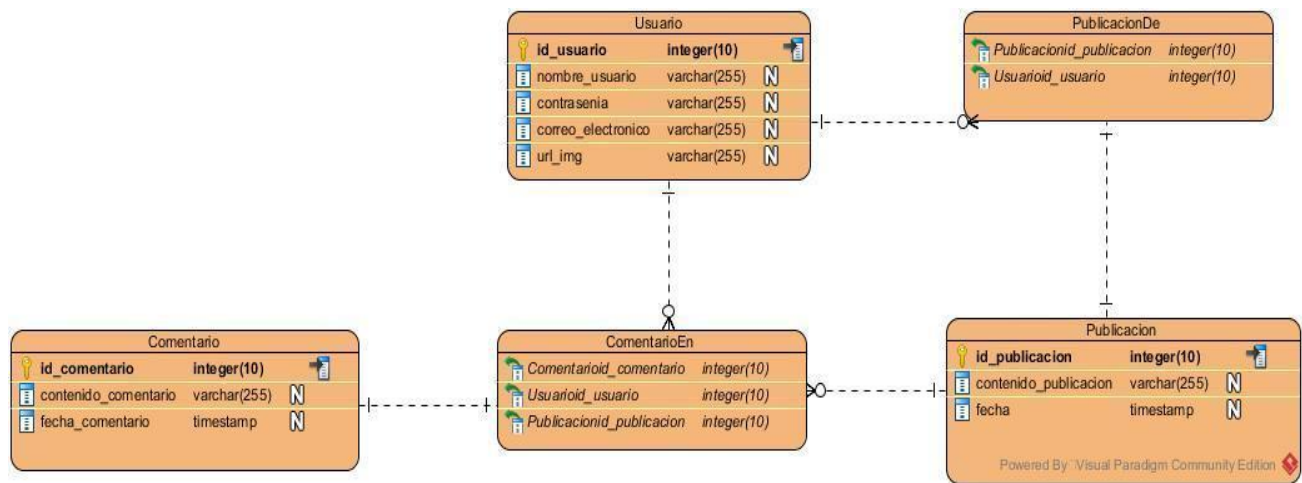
Usuario

| id_usuario | integer(10) | |
|---|---|---|
| nombre_usuario | varchar(255) | N |
| contrasenia | varchar(255) | N |
| correo_electronico | varchar(255) | N |
| url_img | varchar(255) | N |

PublicacionDe

| Publicacionid_publicacion | integer(10) |
|---|---|
| Usuarioid_usuario | integer(10) |

Comentario

| id_comentario | integer(10) | |
|---|---|---|
| contenido_comentario | varchar(255) | N |
| fecha_comentario | timestamp | N |

ComentarioEn

| Comentarioid_comentario | integer(10) |
|---|---|
| Usuarioid_usuario | integer(10) |
| Publicacionid_publicacion | integer(10) |

Publicacion

| id_publicacion | integer(10) | |
|---|---|---|
| contenido_publicacion | varchar(255) | N |
| fecha | timestamp | N |

Powered By Visual Paradigm Community Edition